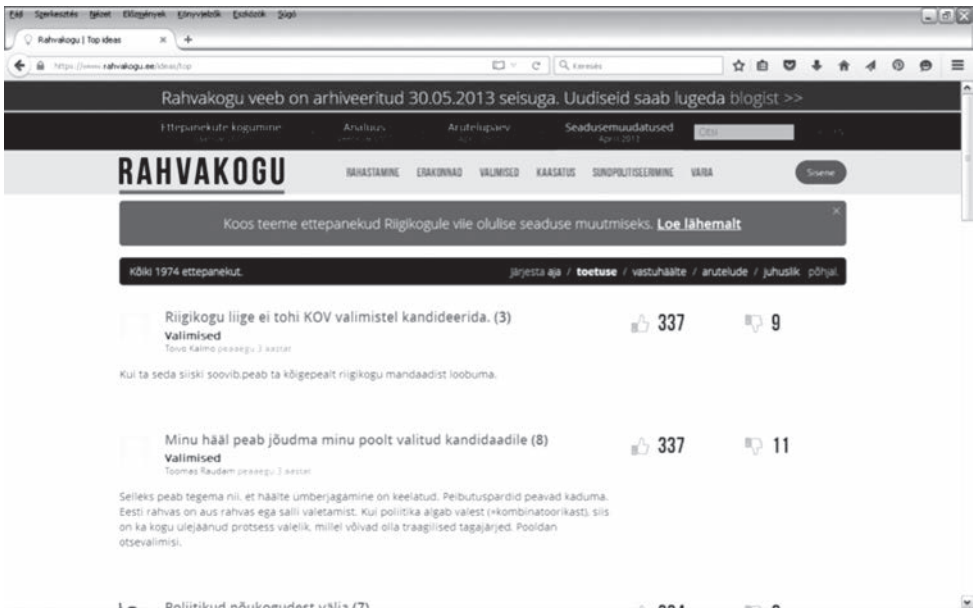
Fájl Szerkesztés Nézet Előzmények Könyvjelzők Eszközök Súgó

Rahvakogu | Top ideas ×

https://www.rahvakogu.ee/ideas/top

Keresés

Rahvakogu veeb on arhiveeritud 30.05.2013 seisuga. Uudiseid saab lugeda blogist >>

Ettepanekute kogumine

Analüüs

Arutelupäev

Seadusemuudatused
Aprill 2013

RAHVAKOGU

RAHASTAMINE ERAKONNAD VALIMISED KAASATUS SUNDPOLITISEERIMINE VARIA

Sisene

Koos teeme ettepanekud Riigikogule viie olulise seaduse muutmiseks. Loe lähemalt

Kõiki 1974 ettepanekut.

järjesta aja / toetuse / vastuhäälte / arutelude / juhuslik põhjal.

Riigikogu liige ei tohi KOV valimistel kandideerida. (3)
Valimised
Toivo Kalmo peaaegu 3 aastat

337 9

Kui ta seda siiski soovib,peab ta kõigepealt riigikogu mandaadist loobuma.

Minu hääl peab jõudma minu poolt valitud kandidaadile (8)
Valimised
Toomas Raudam peaaegu 3 aastat

337 11

Selleks peab tegema nii, et häälte umberjagamine on keelatud. Peibutuspardid peavad kaduma. Eesti rahvas on aus rahvas ega salli valetamist. Kui poliitika algab valest (=kombinatoorikast), siis on ka kogu ulejäänud protsess valelik, millel võivad olla traagilised tagajärjed. Pooldan otsevalimisi.

Poliitikud nõukogudest välja (7)